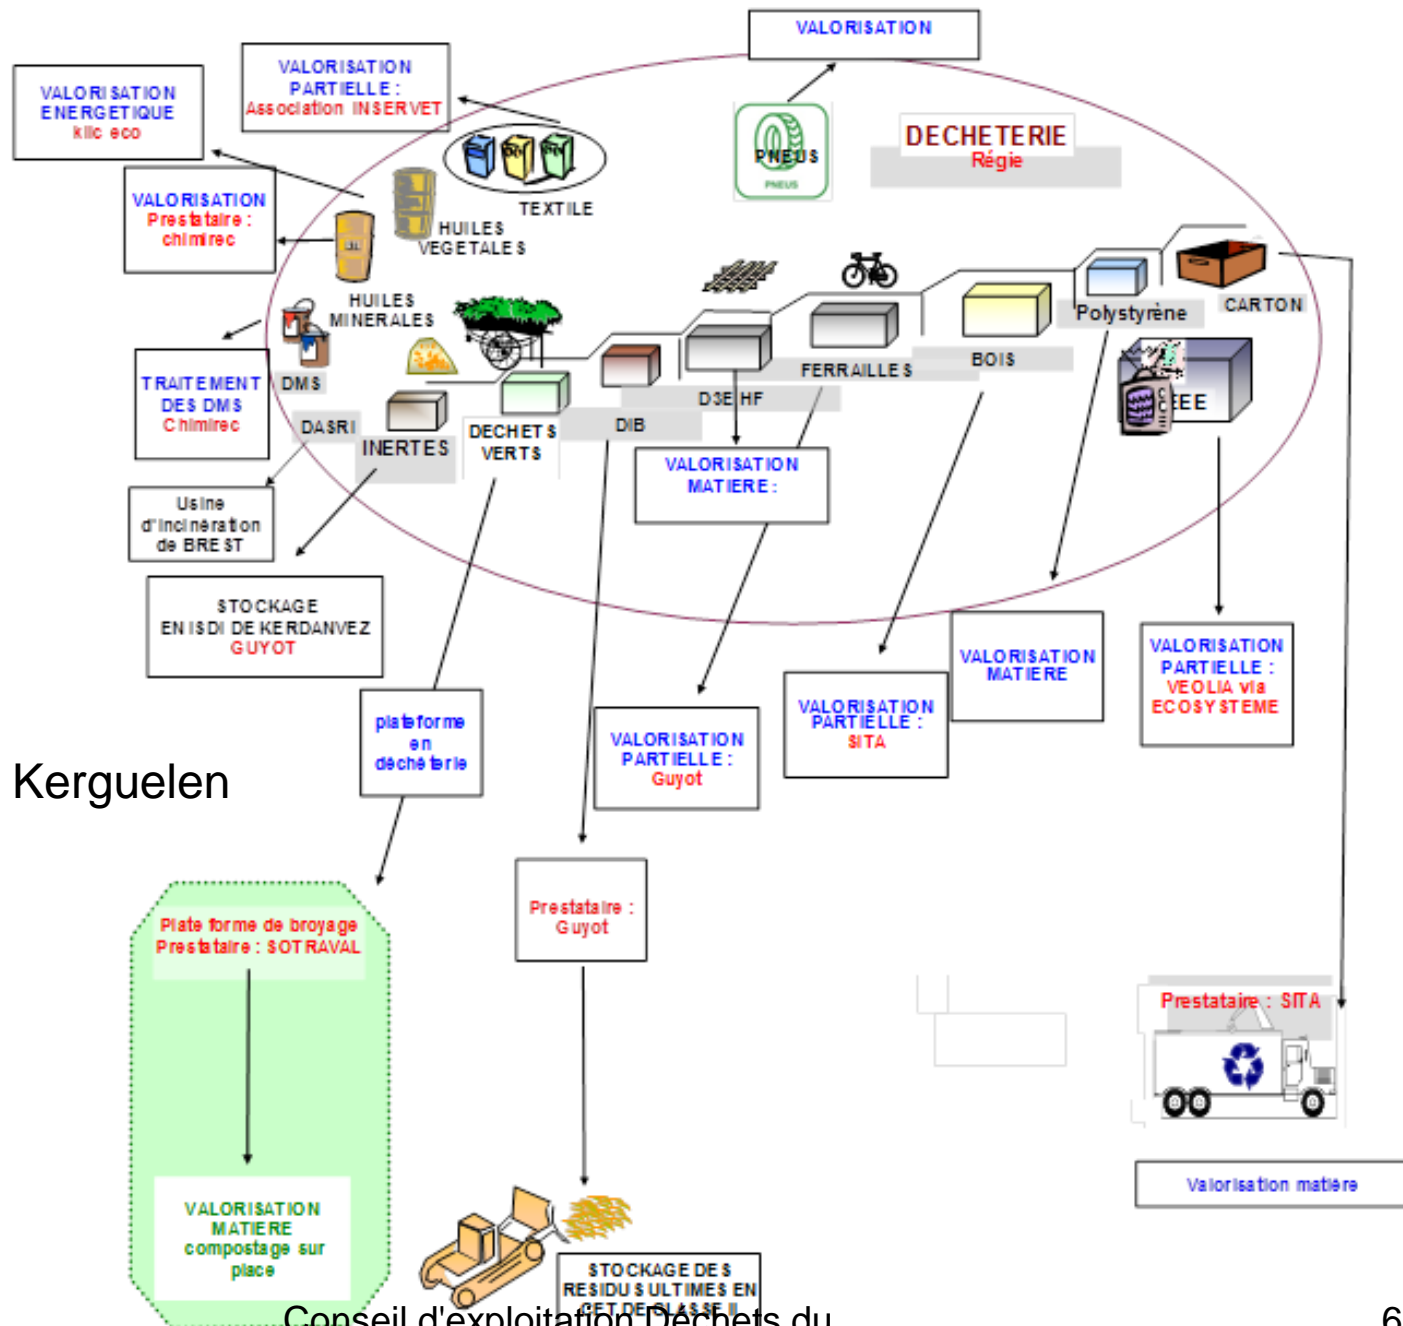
VALORISATION

VALORISATION ENERGETIQUE klic eco

VALORISATION PARTIELLE : Association INSERVET

TEXTILE

PNEUS

DECHETERIE Régie

VALORISATION Prestataire : chimirec

HUILES VEGETALES

HUILES MINERALES

CARTON

Polystyrène

BOIS

FERRAILLES

D3E HF

DIB

DECHETS VERTS

INERTES

DASRI

DMS

TRAITEMENT DES DMS Chimirec

EEE

Usine d'incinération de BREST

VALORISATION MATIERE :

STOCKAGE EN ISDI DE KERDANVEZ GUYOT

plateforme en déchèterie

VALORISATION PARTIELLE : Guyot

VALORISATION PARTIELLE : SITA

VALORISATION MATIERE

VALORISATION PARTIELLE : VEOLIA via ECOSYSTEME

Kerguelen

Plate forme de broyage Prestataire : SOTRAVAL

Prestataire : Guyot

Prestataire : SITA

Valorisation matière

VALORISATION MATIERE compostage sur place

STOCKAGE DES RESIDUS ULTIMES EN CET DE CLASSE II

Conseil d'exploitation Déchets du

6